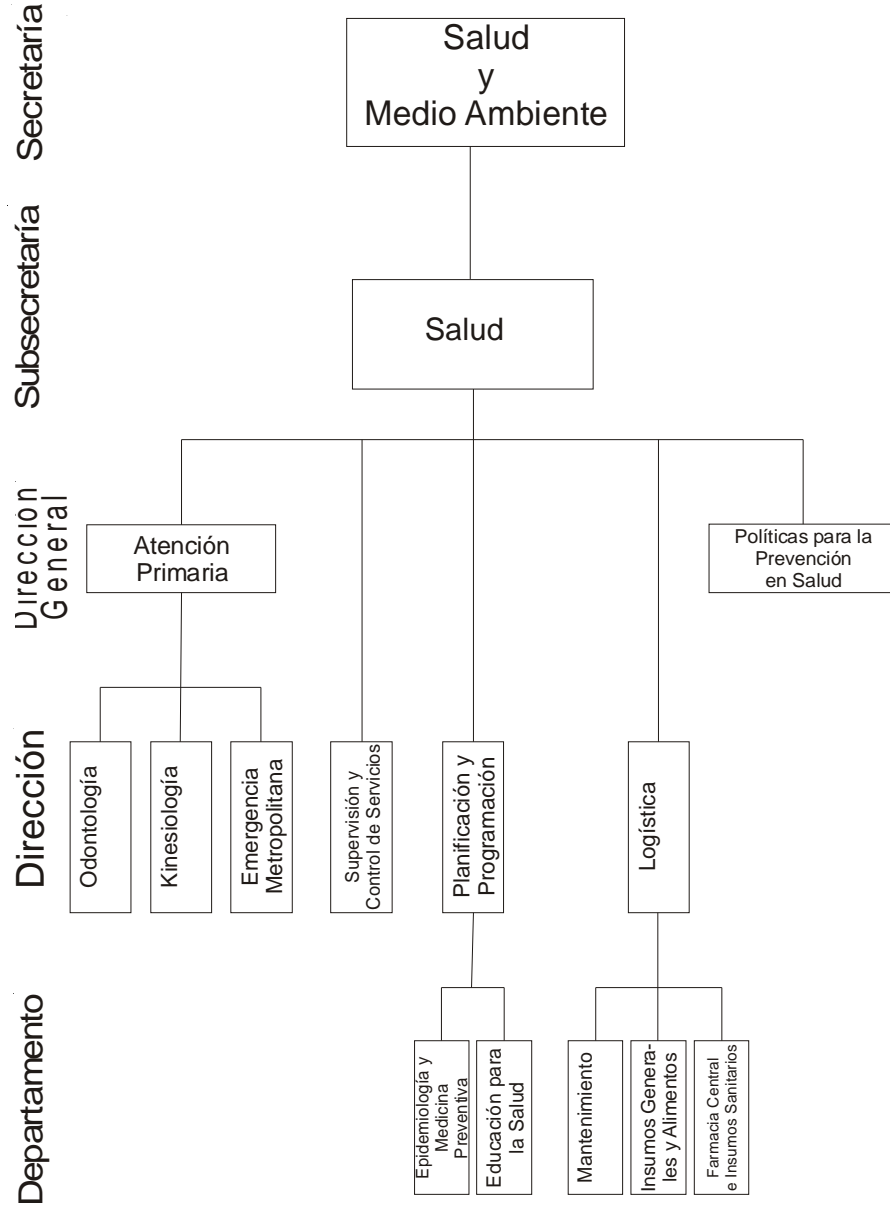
Secretaría

Salud y Medio Ambiente

Subsecretaría

Salud

Direccion General

Atención Primaria

Políticas para la Prevención en Salud

Dirección

Odontología

Kinesiología

Emergencia Metropolitana

Supervisión y Control de Servicios

Planificación y Programación

Logística

Departamento

Epidemiología y Medicina Preventiva

Educación para la Salud

Mantenimiento

Insumos Generales y Alimentos

Farmacia Central e Insumos Sanitarios